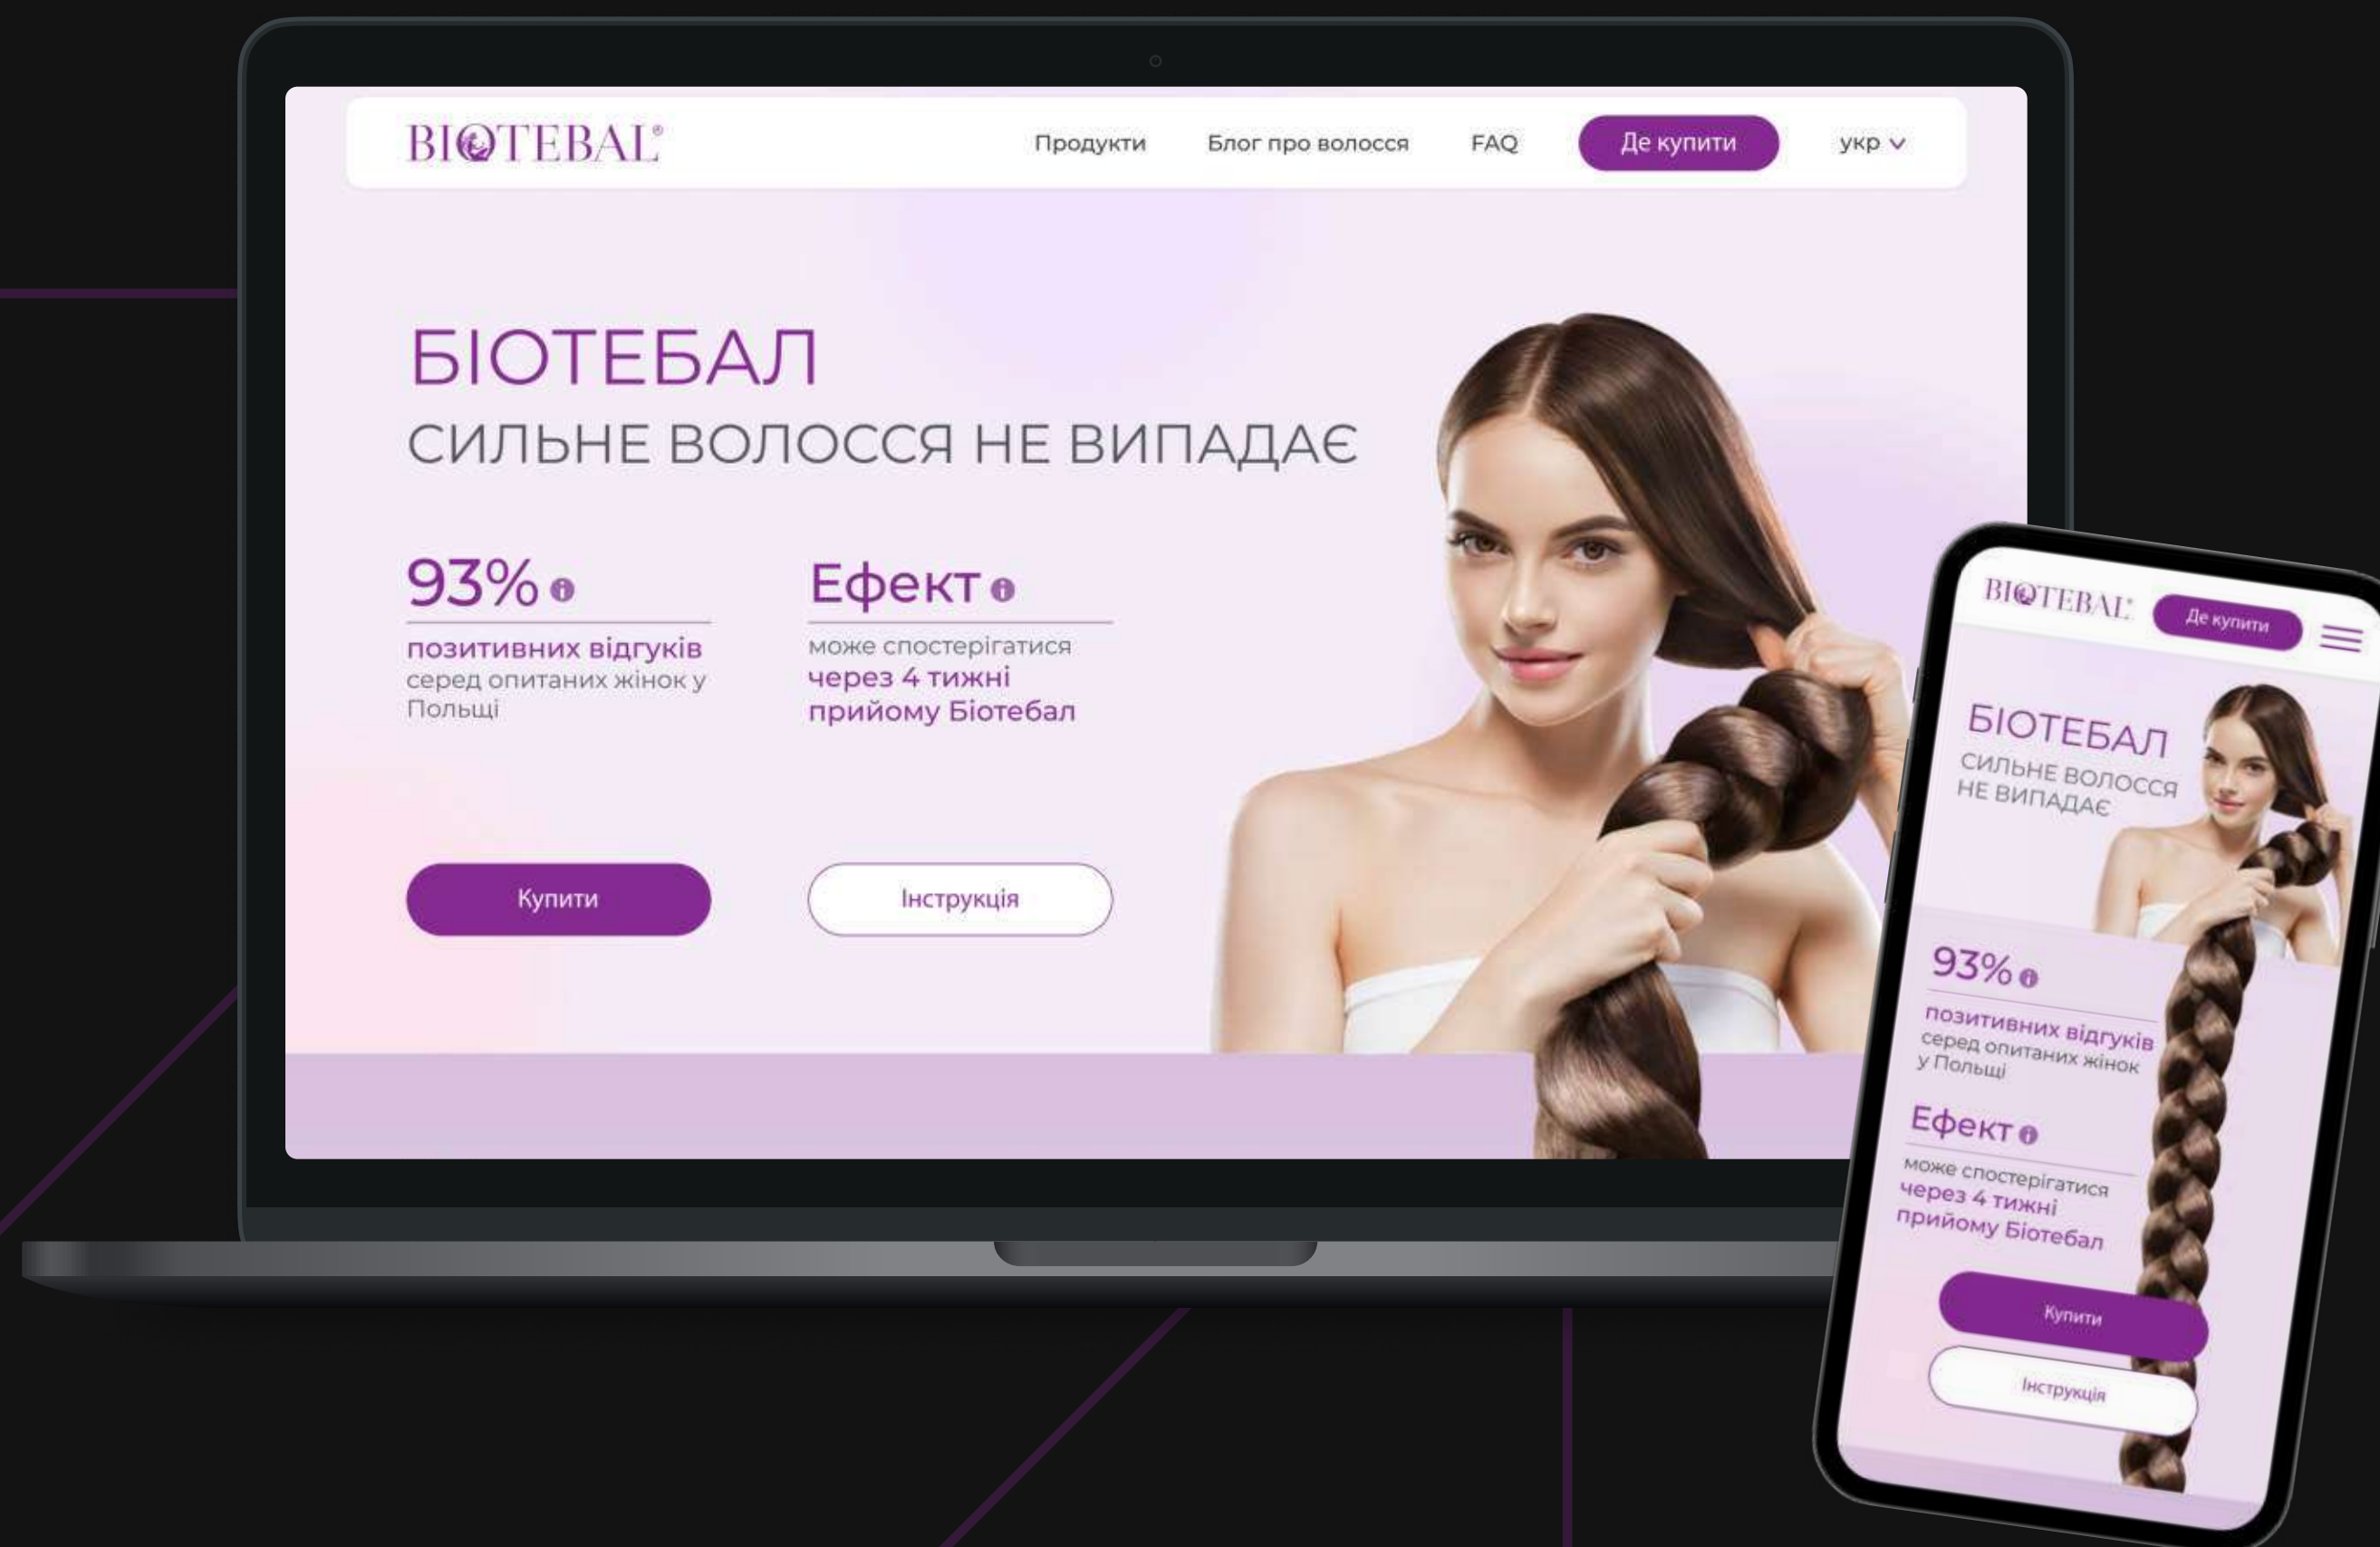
BIOTEBAL®

Продукти Блог про волосся FAQ Де купити укр

БІОТЕБАЛ
СИЛЬНЕ ВОЛОССЯ НЕ ВИПАДАЄ

93%
позитивних відгуків
серед опитаних жінок у Польщі

Ефект
може спостерігатися
через 4 тижні прийому Біотебал

Купити

Інструкція

BIOTEBAL®
Де купити

БІОТЕБАЛ
СИЛЬНЕ ВОЛОССЯ НЕ ВИПАДАЄ

93%
позитивних відгуків
серед опитаних жінок у Польщі

Ефект
може спостерігатися
через 4 тижні прийому Біотебал

Купити

Інструкція